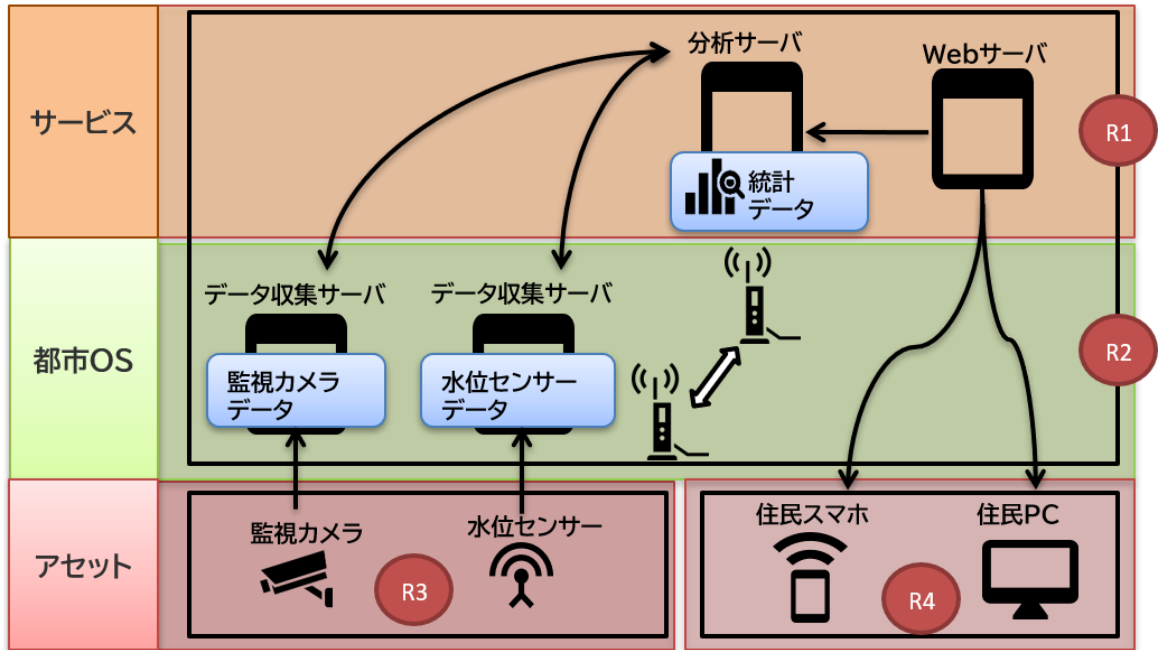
サービス

都市OS

アセット

分析サーバ

Webサーバ

統計
データ

R1

データ収集サーバ

データ収集サーバ

監視カメラ
データ

水位センサー
データ

R2

監視カメラ

水位センサー

R3

住民スマホ

住民PC

R4